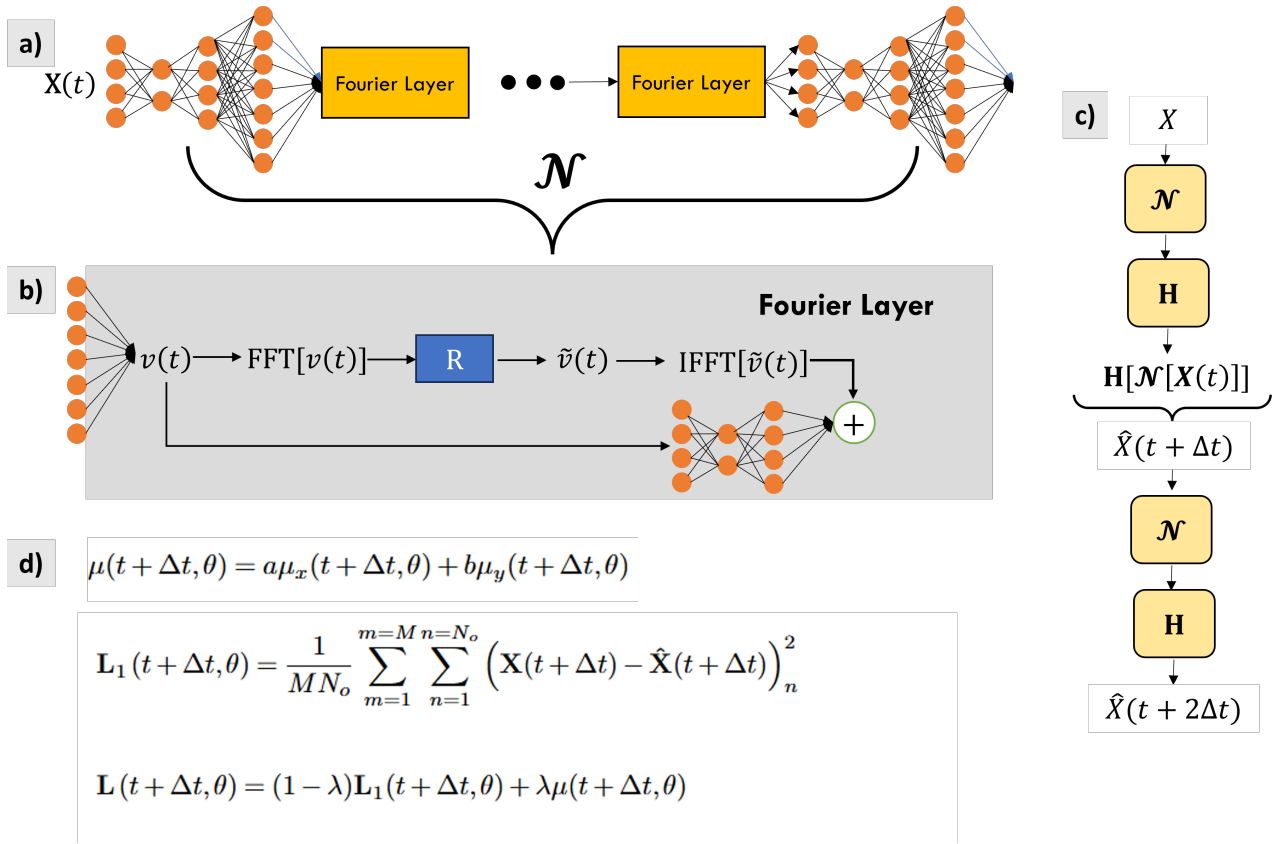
a)

$\mathrm{X}(t)$

Fourier Layer

Fourier Layer

$\boldsymbol{\mathcal{N}}$

b)

Fourier Layer

$v(t)$ $\mathrm{FFT}[v(t)]$ R $\tilde{v}(t)$ $\mathrm{IFFT}[\tilde{v}(t)]$

+

c)

$X$

$\boldsymbol{\mathcal{N}}$

$\mathbf{H}$

$\mathbf{H}[\boldsymbol{\mathcal{N}}[\boldsymbol{X}(t)]]$

$\hat{X}(t+\Delta t)$

$\boldsymbol{\mathcal{N}}$

$\mathbf{H}$

$\hat{X}(t+2\Delta t)$

d)

$\mu(t+\Delta t,\theta)=a\mu_x(t+\Delta t,\theta)+b\mu_y(t+\Delta t,\theta)$

$\mathbf{L}_1(t+\Delta t,\theta)=\frac{1}{MN_o}\sum_{m=1}^{m=M}\sum_{n=1}^{n=N_o}\Big(\mathbf{X}(t+\Delta t)-\hat{\mathbf{X}}(t+\Delta t)\Big)_n^2$

$\mathbf{L}(t+\Delta t,\theta)=(1-\lambda)\mathbf{L}_1(t+\Delta t,\theta)+\lambda\mu(t+\Delta t,\theta)$